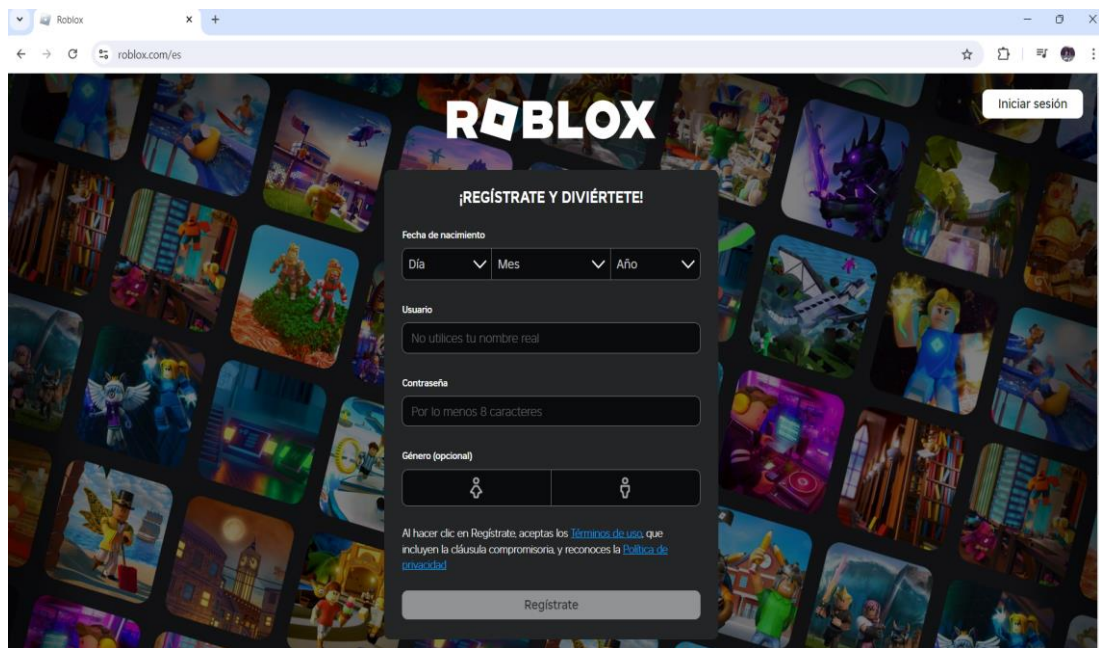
Roblox
roblox.com/es

ROBLOX

Iniciar sesión

¡REGÍSTRATE Y DIVIÉRTETE!

Fecha de nacimiento

Día Mes Año

Usuario

No utilices tu nombre real

Contraseña

Por lo menos 8 caracteres

Género (opcional)

Al hacer clic en Regístrate, aceptas los Términos de uso, que incluyen la cláusula compromisoria, y reconoces la Política de privacidad

Regístrate